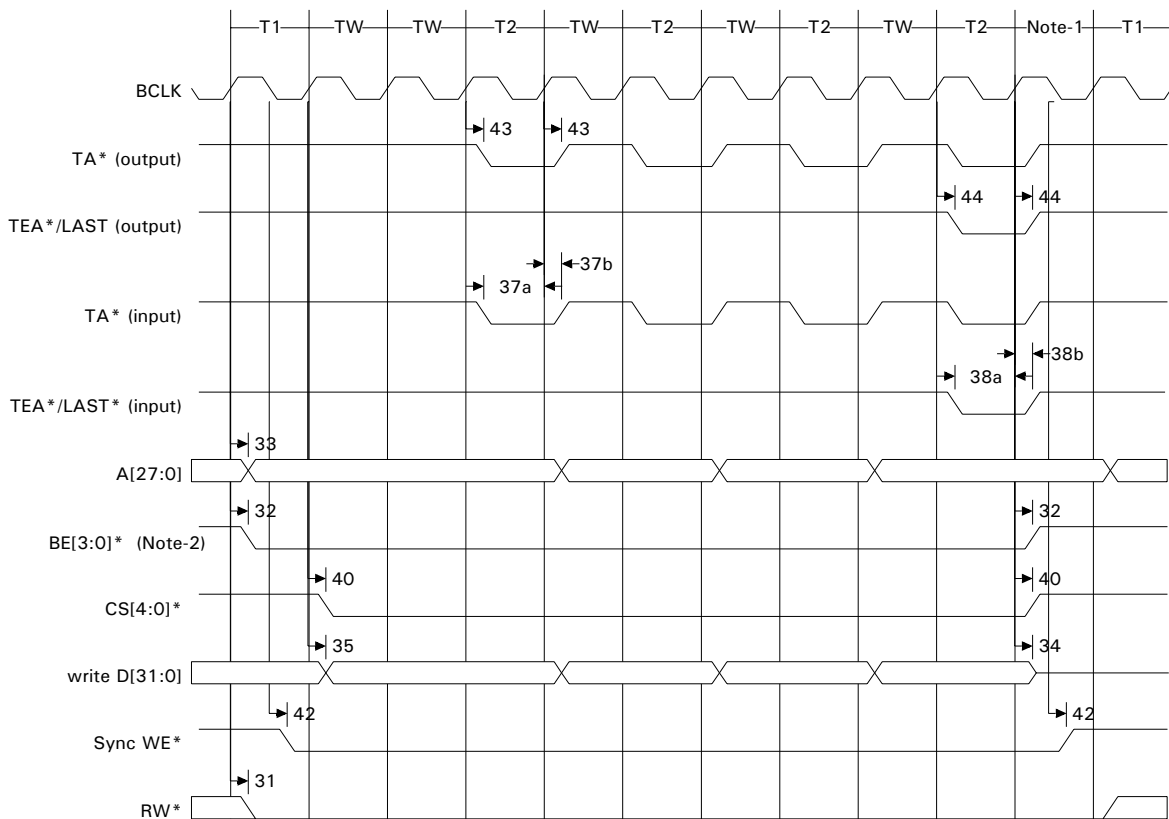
T1 TW TW T2 TW T2 TW T2 TW T2 Note-1 T1

BCLK

43 43

TA* (output)

44 44

TEA*/LAST (output)

37b
37a

TA* (input)

38b
38a

TEA*/LAST* (input)

33

A[27:0]

32 32

BE[3:0]* (Note-2)

40 40

CS[4:0]*

35 34

write D[31:0]

42 42

Sync WE*

31

RW*